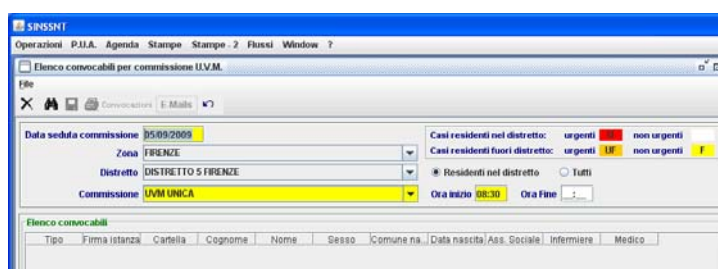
SINSSNT
Operazioni P.U.A. Agenda Stampe Stampe - 2 Flussi Window ?
Elenco convocabili per commissione U.V.M.
File
Convocazioni E.Mails
Data seduta commissione 05/09/2009
Zona FIRENZE
Distretto DISTRETTO 5 FIRENZE
Commissione UVM UNICA
Casi residenti nel distretto: urgenti U non urgenti
Casi residenti fuori distretto: urgenti UF non urgenti F
Residenti nel distretto Tutti
Ora inizio 08:30 Ora Fine :
Elenco convocabili

| Tipo | Firma istanza | Cartella | Cognome | Nome | Sesso | Comune na... | Data nascita | Ass. Sociale | Infermiere | Medico |
|---|---|---|---|---|---|---|---|---|---|---|